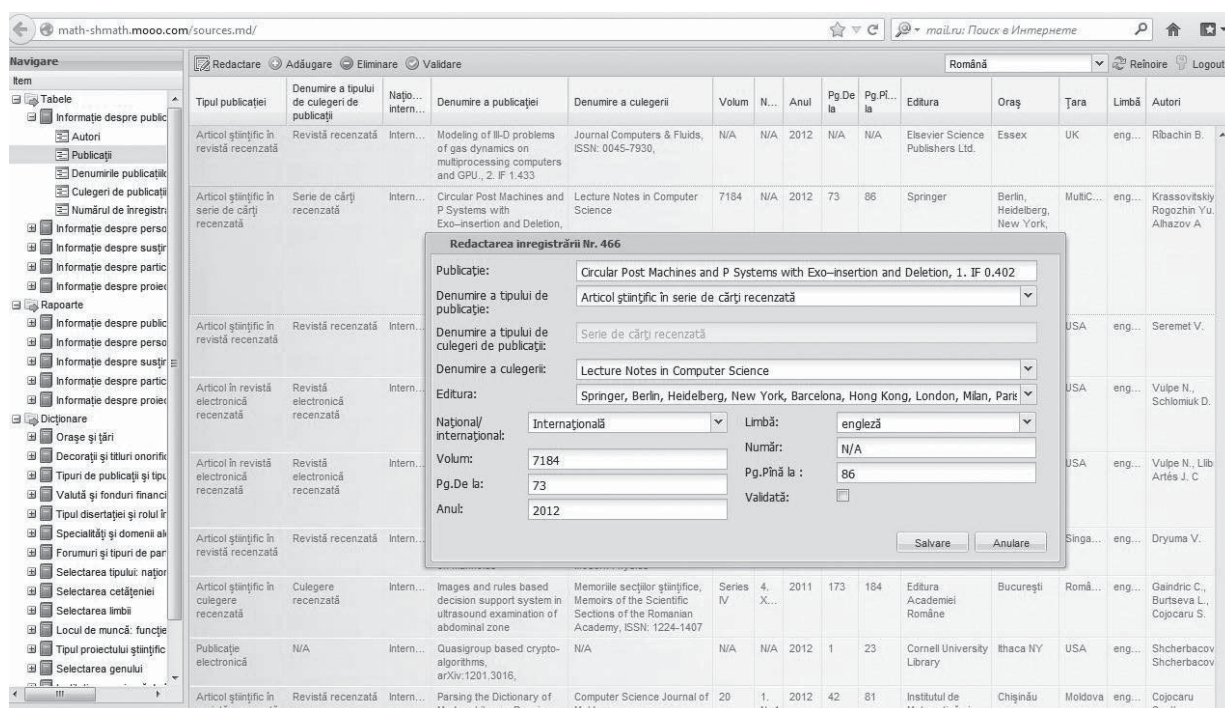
math-shmath.mooo.com/sources.md/

mail.ru: Поиск в Интернете

Navigare
Item
Tabele
Informaţie despre public
Autori
Publicaţii
Denumirile publicaţiilo
Culegeri de publicaţii
Numărul de înregistră
Informaţie despre perso
Informaţie despre suşţir
Informaţie despre partic
Informaţie despre proiec
Rapoarte
Informaţie despre public
Informaţie despre perso
Informaţie despre suşţir
Informaţie despre partic
Informaţie despre proiec
Dicţionare
Oraşe şi ţări
Decoraţii şi titluri onorific
Tipuri de publicaţii şi tipu
Valută şi fonduri financi
Tipul disertaţiei şi rolul în
Specialităţi şi domenii al
Forumuri şi tipuri de par
Selectarea tipului: naţior
Selectarea cetăţeniei
Selectarea limbii
Locul de muncă: funcţie
Tipul proiectului ştiinţific
Selectarea genului

Redactare Adăugare Eliminare Validare
Română
Reînoire Logout

| Tipul publicaţiei | Denumire a tipului de culegeri de publicaţii | Naţio... intern... | Denumire a publicaţiei | Denumire a culegerii | Volum | N... | Anul | Pg.De la | Pg.Pî... la | Editura | Oraş | Ţara | Limbă | Autori |
|---|---|---|---|---|---|---|---|---|---|---|---|---|---|---|
| Articol ştiinţific în revistă recenzată | Revistă recenzată | Intern... | Modeling of III-D problems of gas dynamics on multiprocessing computers and GPU., 2. IF 1.433 | Journal Computers & Fluids, ISSN: 0045-7930, | N/A | N/A | 2012 | N/A | N/A | Elsevier Science Publishers Ltd. | Essex | UK | eng... | Ribachin B. |
| Articol ştiinţific în serie de cărţi recenzată | Serie de cărţi recenzată | Intern... | Circular Post Machines and P Systems with Exo–insertion and Deletion, | Lecture Notes in Computer Science | 7184 | N/A | 2012 | 73 | 86 | Springer | Berlin, Heidelberg, New York, | MultiC... | eng... | Krassovitskiy Rogozhin Yu. Alhazov A |
| Articol ştiinţific în revistă recenzată | Revistă recenzată | Intern... | | | | | | | | | | USA | eng... | Seremet V. |
| Articol în revistă electronică recenzată | Revistă electronică recenzată | Intern... | | | | | | | | | | USA | eng... | Vulpe N., Schlomiuk D. |
| Articol în revistă electronică recenzată | Revistă electronică recenzată | Intern... | | | | | | | | | | USA | eng... | Vulpe N., Libi Artés J. C |
| Articol ştiinţific în revistă recenzată | Revistă recenzată | Intern... | | | | | | | | | | Singa... | eng... | Dryuma V. |
| Articol ştiinţific în culegere recenzată | Culegere recenzată | Intern... | Images and rules based decision support system in ultrasound examination of abdominal zone | Memoriile secţiilor ştiinţifice, Memoirs of the Scientific Sections of the Romanian Academy, ISSN: 1224-1407 | Series IV | 4. X... | 2011 | 173 | 184 | Editura Academiei Române | Bucureşti | Romă... | eng... | Gaindric C., Burtseva L., Cojocaru S. |
| Publicaţie electronică | N/A | Intern... | Quasigroup based crypto-algorithms, arXiv:1201.3016, | N/A | N/A | N/A | 2012 | 1 | 23 | Cornell University Library | Ithaca NY | USA | eng... | Shcherbacov Shcherbacov |
| Articol ştiinţific în | Revistă recenzată | Intern... | Parsing the Dictionary of | Computer Science Journal of | 20 | 1. | 2012 | 42 | 81 | Institutul de | Chişinău | Moldova | eng... | Cojocaru |

Redactarea inregistrării Nr. 466
Publicaţie: Circular Post Machines and P Systems with Exo–insertion and Deletion, 1. IF 0.402
Denumire a tipului de publicaţie: Articol ştiinţific în serie de cărţi recenzată
Denumire a tipului de culegeri de publicaţii: Serie de cărţi recenzată
Denumire a culegerii: Lecture Notes in Computer Science
Editura: Springer, Berlin, Heidelberg, New York, Barcelona, Hong Kong, London, Milan, Paris
Naţional/ internaţional: Internaţională
Limbă: engleză
Număr: N/A
Volum: 7184
Pg.Pînă la : 86
Pg.De la: 73
Validată:
Anul: 2012
Salvare Anulare